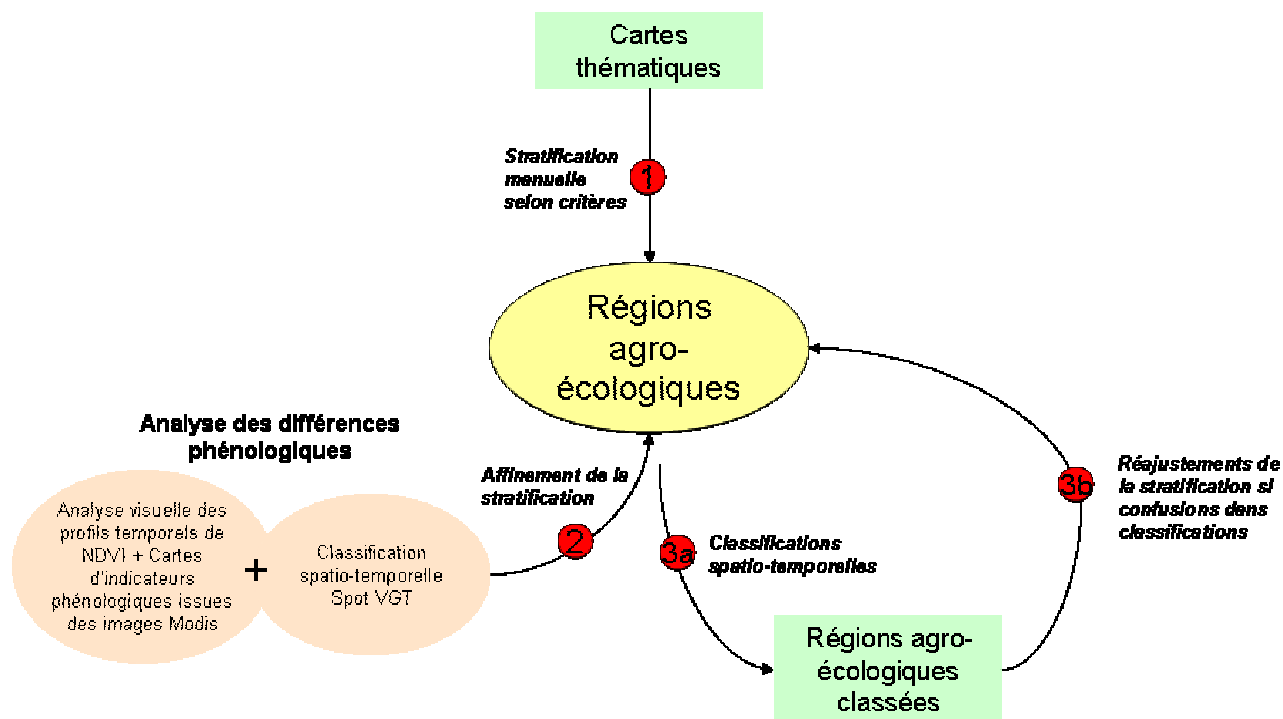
Cartes thématiques

Stratification manuelle selon critères

1

Régions agro-écologiques

Analyse des différences phénologiques

Analyse visuelle des profils temporels de NDVI + Cartes d'indicateurs phénologiques issues des images Modis

+

Classification spatio-temporelle Spot VGT

Affinement de la stratification

2

3a

Classifications spatio-temporelles

3b

Réajustements de la stratification si confusions dans classifications

Régions agro-écologiques classées